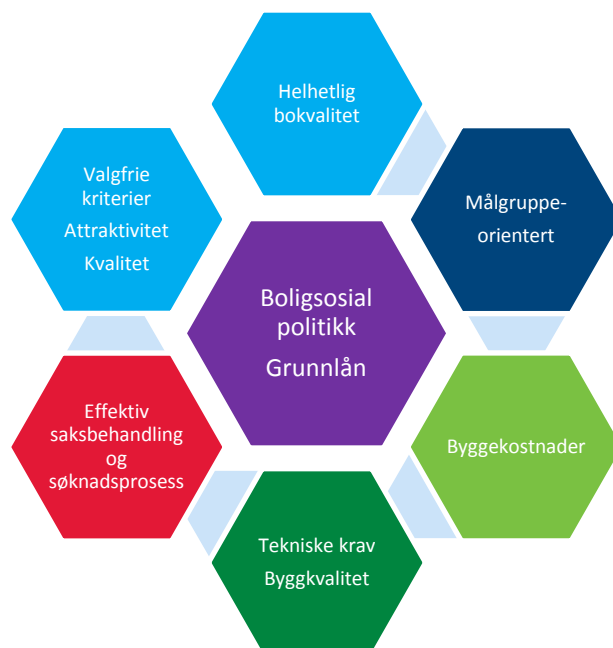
Helhetlig bokvalitet

Valgfrie kriterier

Attraktivitet

Kvalitet

Målgruppe-orientert

Boligsosial politikk

Grunnlån

Effektiv saksbehandling og søknadsprosess

Byggekostnader

Tekniske krav

Byggkvalitet